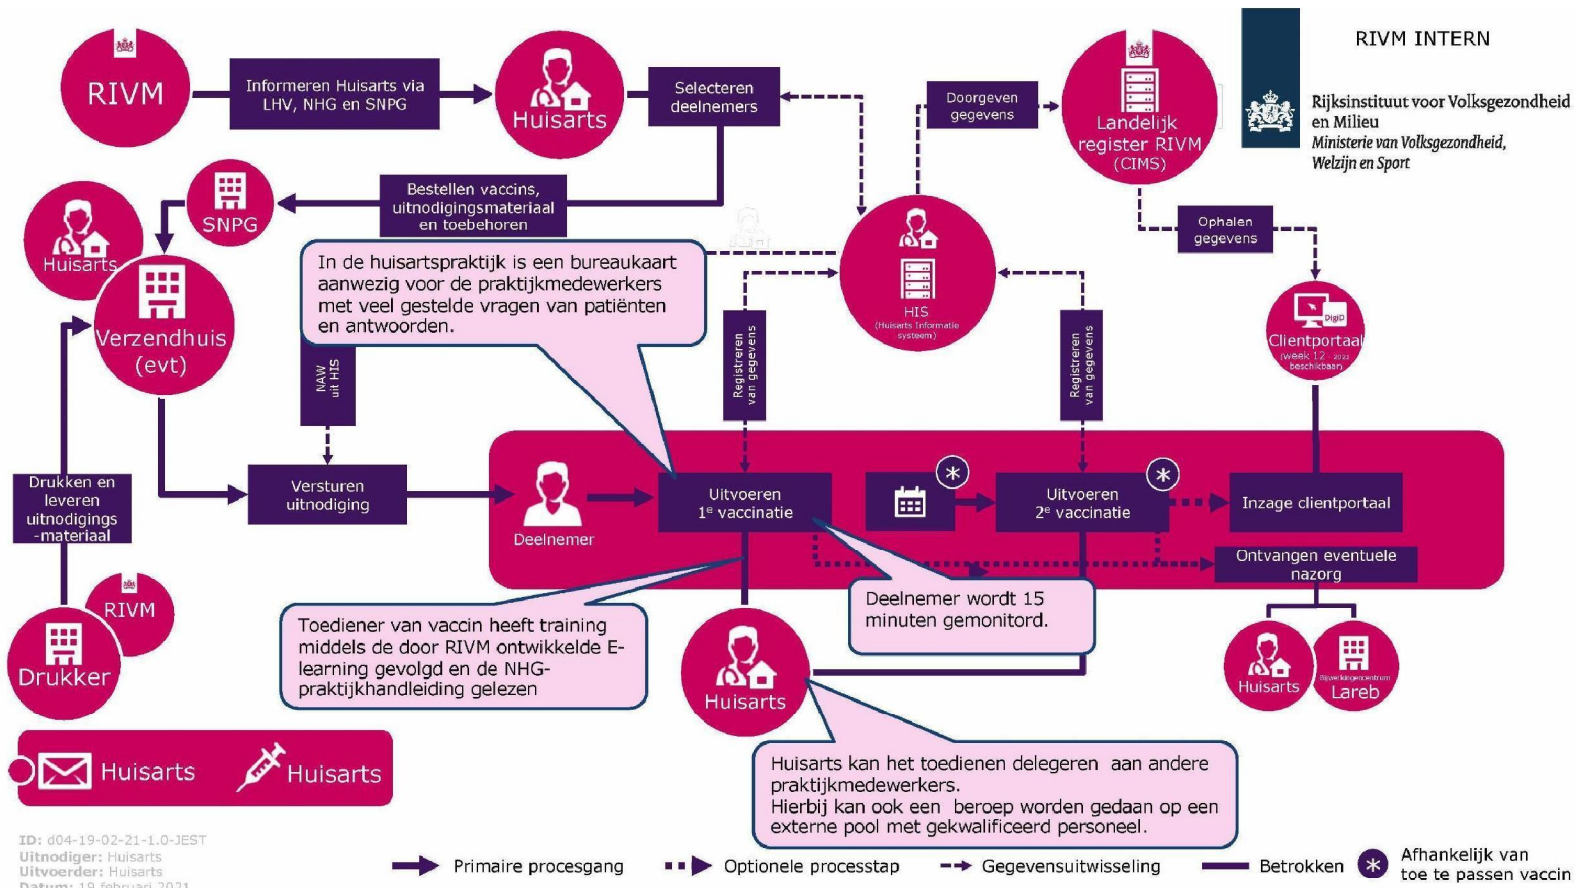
RIVM INTERN

Rijksinstituut voor Volksgezondheid en Milieu
Ministerie van Volksgezondheid, Welzijn en Sport

RIVM

Informeren Huisarts via LHV, NHG en SNPG

Huisarts

Selecteren deelnemers

Doorgeven gegevens

Landelijk register RIVM (CIMS)

Bestellen vaccins, uitnodigingsmateriaal en toebehoren

SNPG

Huisarts

Verzendhuis (evt)

In de huisartspraktijk is een bureaukaart aanwezig voor de praktijkmedewerkers met veel gestelde vragen van patiënten en antwoorden.

HIS (Huisarts Informatie systeem)

Ophalen gegevens

DigiD

Clientportaal (week 12 - 2021 beschikbaar)

NAW uit HIS

Registreren van gegevens

Registreren van gegevens

Drukken en leveren uitnodigings -materiaal

Versturen uitnodiging

Deelnemer

Uitvoeren 1$^e$ vaccinatie

Uitvoeren 2$^e$ vaccinatie

Inzage clientportaal

Ontvangen eventuele nazorg

RIVM

Drukker

Toediener van vaccin heeft training middels de door RIVM ontwikkelde E-learning gevolgd en de NHG-praktijkhandleiding gelezen

Deelnemer wordt 15 minuten gemonitord.

Huisarts

Huisarts

Bijwerkingencentrum Lareb

Huisarts

Huisarts

Huisarts kan het toedienen delegeren aan andere praktijkmedewerkers.
Hierbij kan ook een beroep worden gedaan op een externe pool met gekwalificeerd personeel.

ID: d04-19-02-21-1.0-JEST
Uitnodiger: Huisarts
Uitvoerder: Huisarts
Datum: 19 februari 2021

Primaire procesgang
Optionele processtap
Gegevensuitwisseling
Betrokken
Afhankelijk van toe te passen vaccin